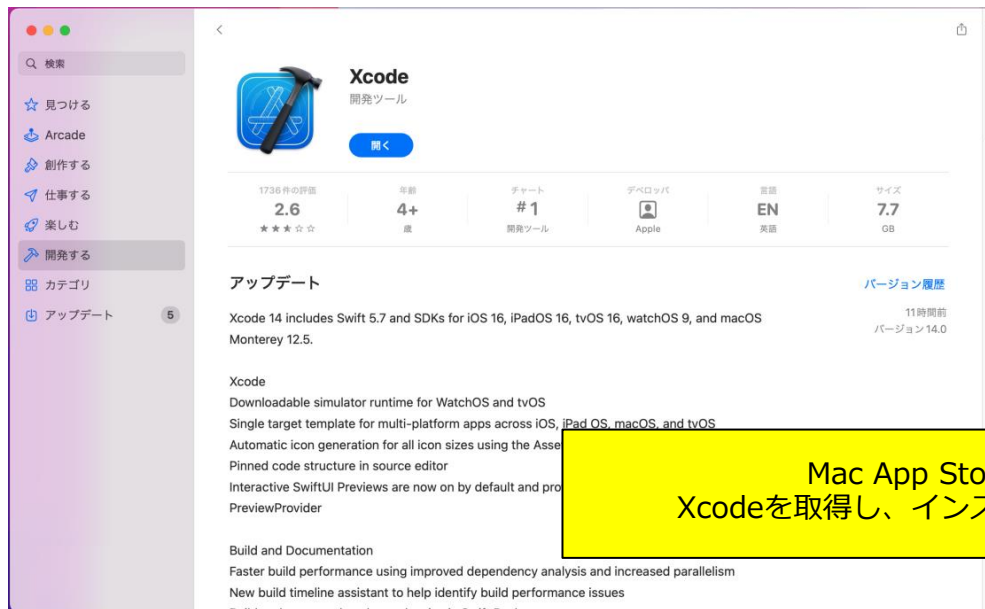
検索

見つける

Arcade

創作する

仕事する

楽しむ

開発する

カテゴリ

アップデート 5

Xcode
開発ツール

開く

1736件の評価
2.6
★★★☆☆

年齢
4+
歳

チャート
#1
開発ツール

デベロッパ
Apple

言語
EN
英語

サイズ
7.7
GB

アップデート

バージョン履歴

11時間前
バージョン14.0

Xcode 14 includes Swift 5.7 and SDKs for iOS 16, iPadOS 16, tvOS 16, watchOS 9, and macOS Monterey 12.5.

Xcode
Downloadable simulator runtime for WatchOS and tvOS
Single target template for multi-platform apps across iOS, iPad OS, macOS, and tvOS
Automatic icon generation for all icon sizes using the Asse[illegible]
Pinned code structure in source editor
Interactive SwiftUI Previews are now on by default and pro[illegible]
PreviewProvider

Build and Documentation
Faster build performance using improved dependency analysis and increased parallelism
New build timeline assistant to help identify build performance issues

Mac App Sto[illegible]
Xcodeを取得し、インス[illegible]